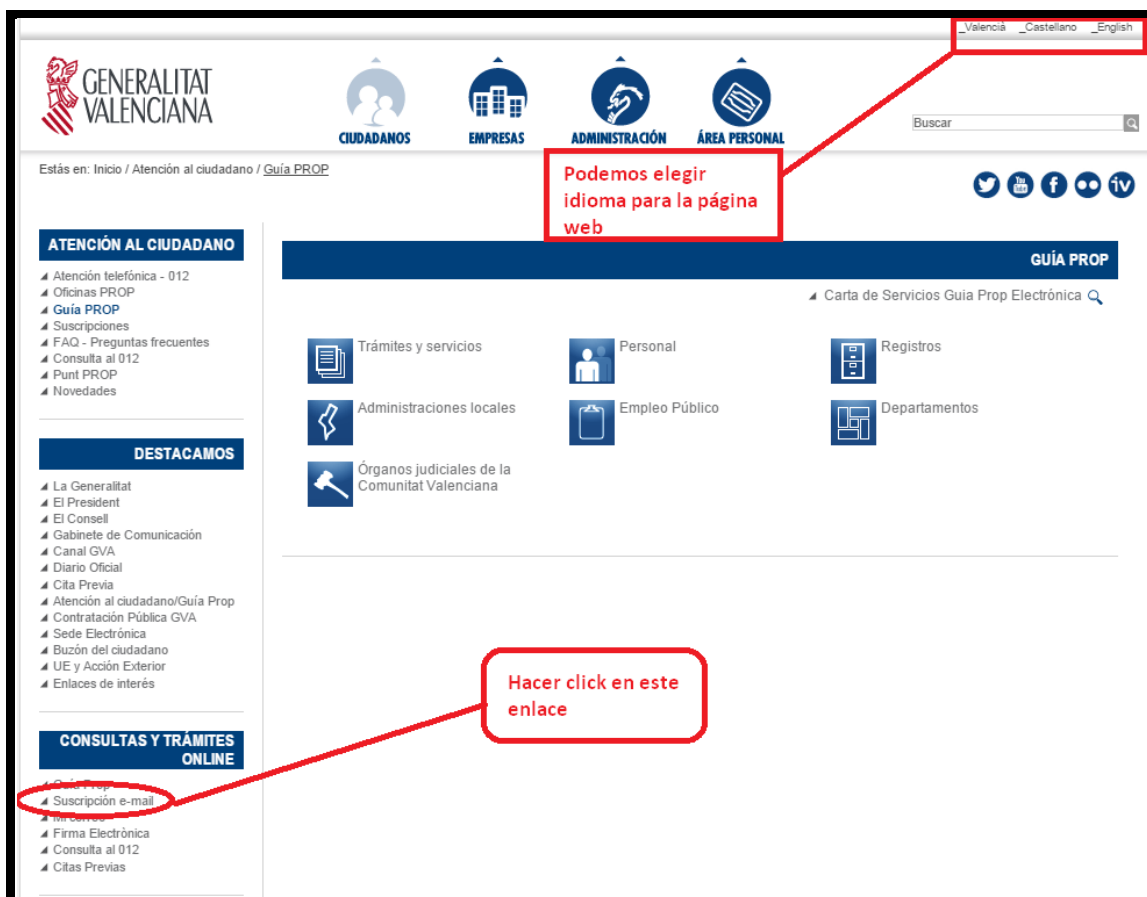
_Valencià _Castellano _English

GENERALITAT VALENCIANA

CIUDADANOS EMPRESAS ADMINISTRACIÓN ÁREA PERSONAL

Buscar

Estás en: Inicio / Atención al ciudadano / Guía PROP

Podemos elegir idioma para la página web

ATENCIÓN AL CIUDADANO

Atención telefónica - 012
Oficinas PROP
Guía PROP
Suscripciones
FAQ - Preguntas frecuentes
Consulta al 012
Punt PROP
Novedades

GUÍA PROP

Carta de Servicios Guia Prop Electrónica

Trámites y servicios
Personal
Registros
Administraciones locales
Empleo Público
Departamentos
Órganos judiciales de la Comunitat Valenciana

DESTACAMOS

La Generalitat
El President
El Consell
Gabinete de Comunicación
Canal GVA
Diario Oficial
Cita Previa
Atención al ciudadano/Guía Prop
Contratación Pública GVA
Sede Electrónica
Buzón del ciudadano
UE y Acción Exterior
Enlaces de interés

Hacer click en este enlace

CONSULTAS Y TRÁMITES ONLINE

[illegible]
Suscripción e-mail
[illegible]
Firma Electrónica
Consulta al 012
Citas Previas